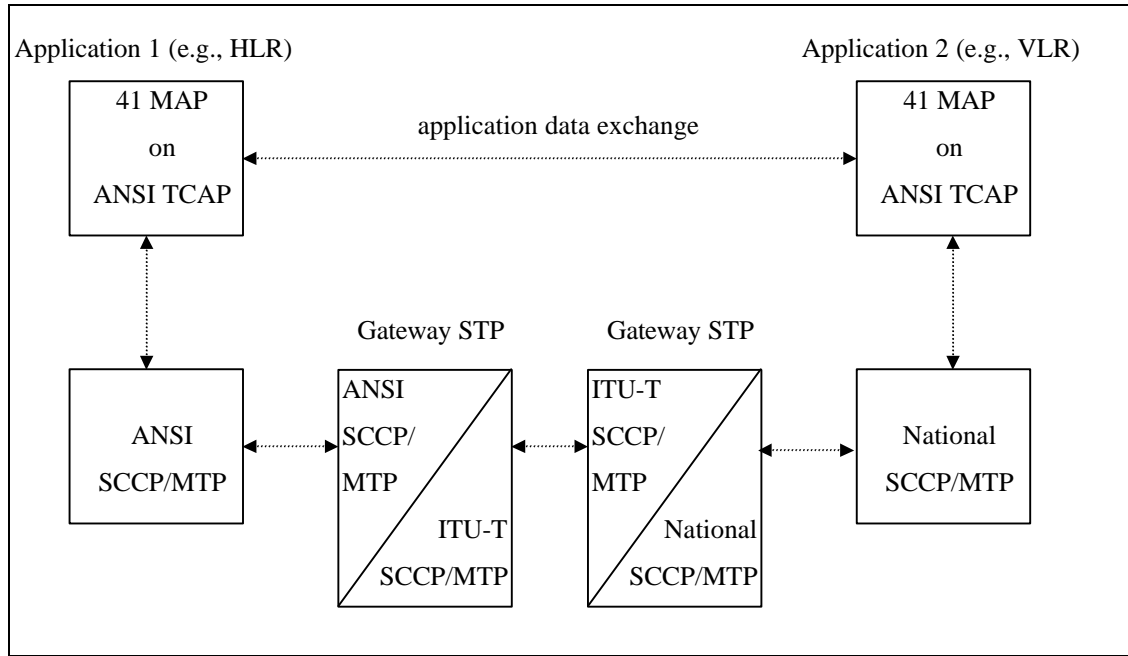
Application 1 (e.g., HLR)

Application 2 (e.g., VLR)

41 MAP
on
ANSI TCAP

application data exchange

41 MAP
on
ANSI TCAP

Gateway STP

Gateway STP

ANSI
SCCP/MTP

ANSI
SCCP/
MTP
ITU-T
SCCP/MTP

ITU-T
SCCP/
MTP
National
SCCP/MTP

National
SCCP/MTP